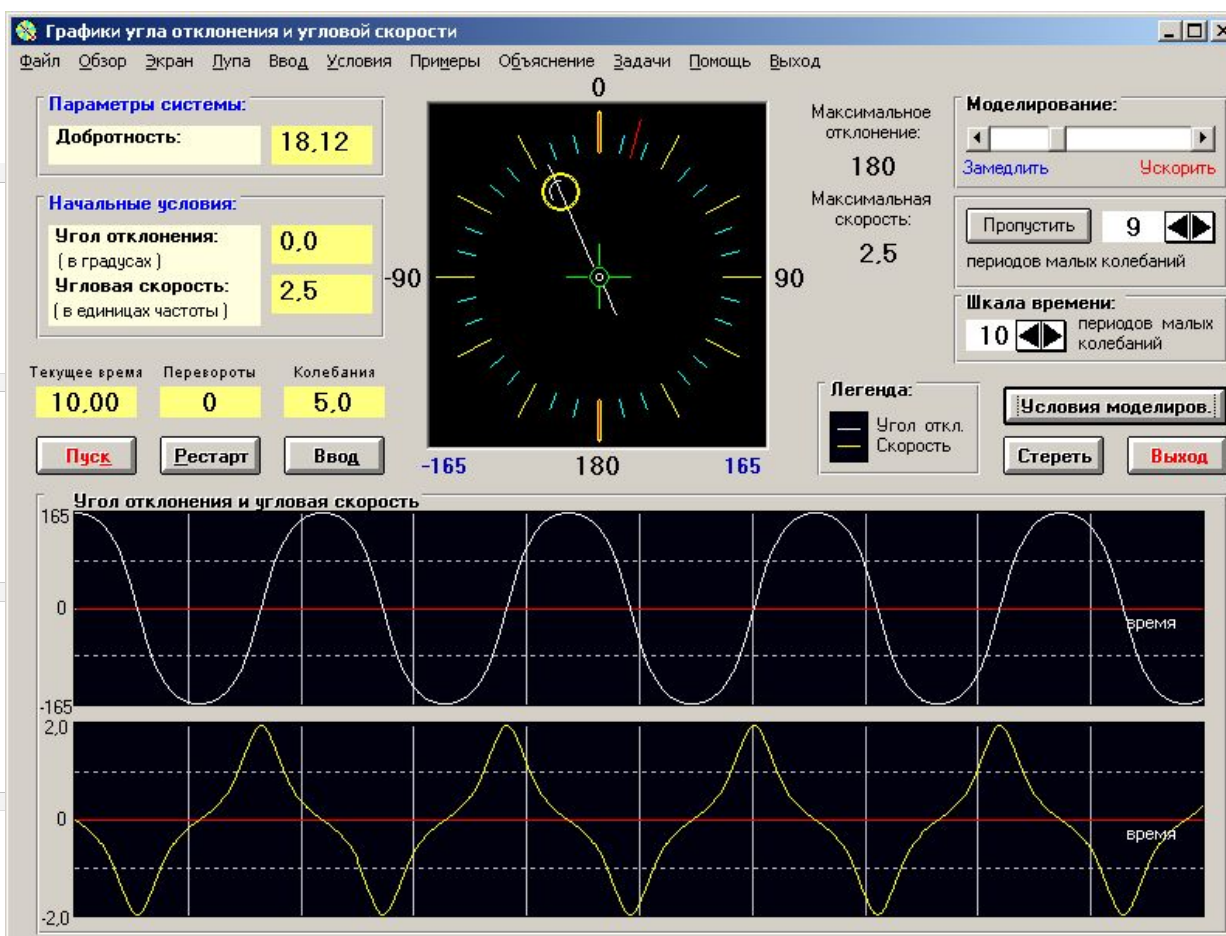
Графики угла отклонения и угловой скорости

Файл Обзор Экран Лупа Ввод Условия Примеры Объяснение Задачи Помощь Выход

Параметры системы:
Добротность: 18,12

Начальные условия:
Угол отклонения: (в градусах) 0,0
Угловая скорость: (в единицах частоты) 2,5

Текущее время 10,00
Перевороты 0
Колебания 5,0

Пуск Рестарт Ввод

0
-90
90
-165
180
165

Максимальное отклонение:
180
Максимальная скорость:
2,5

Моделирование:
Замедлить Ускорить

Пропустить 9
периодов малых колебаний

Шкала времени:
10 периодов малых колебаний

Легенда:
Угол откл.
Скорость

Условия моделиров.
Стереть Выход

Угол отклонения и угловая скорость
165
0
время
-165
2,0
0
время
-2,0